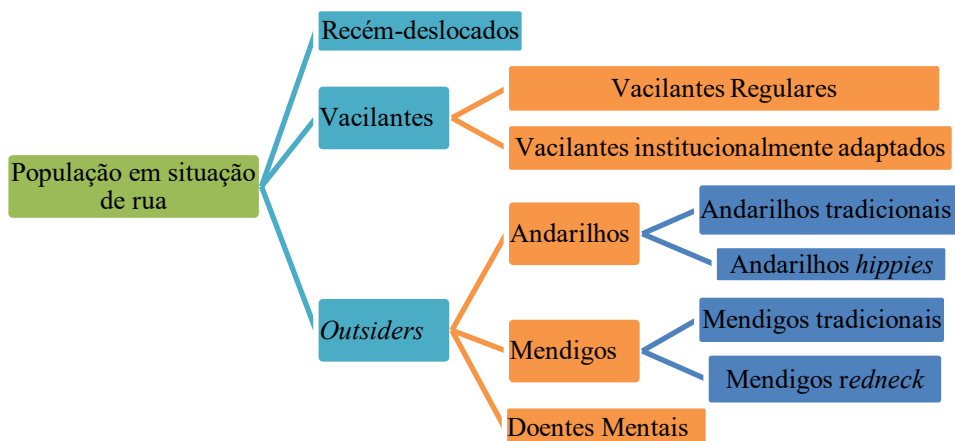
População em situação de rua

Recém-deslocados

Vacilantes

Vacilantes Regulares

Vacilantes institucionalmente adaptados

*Outsiders*

Andarilhos

Andarilhos tradicionais

Andarilhos *hippies*

Mendigos

Mendigos tradicionais

Mendigos r*edneck*

Doentes Mentais